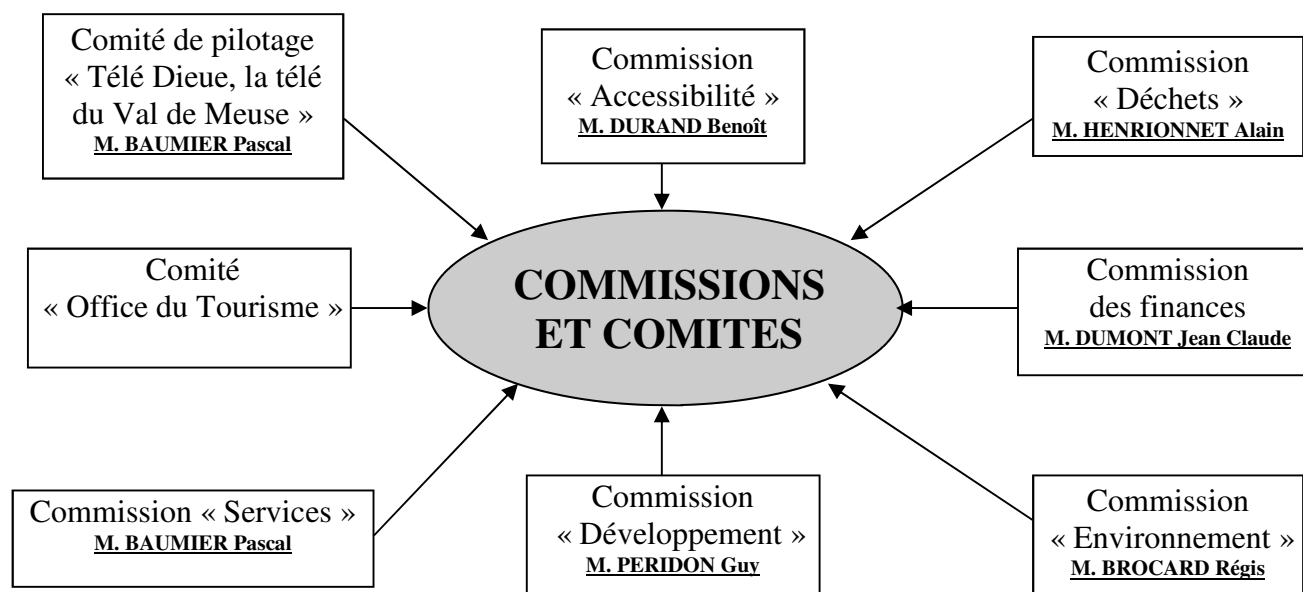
Comité de pilotage « Télé Dieue, la télé du Val de Meuse »
M. BAUMIER Pascal

Commission « Accessibilité »
M. DURAND Benoît

Commission « Déchets »
M. HENRIONNET Alain

Comité « Office du Tourisme »

COMMISSIONS ET COMITES

Commission des finances
M. DUMONT Jean Claude

Commission « Services »
M. BAUMIER Pascal

Commission « Développement »
M. PERIDON Guy

Commission « Environnement »
M. BROCARD Régis